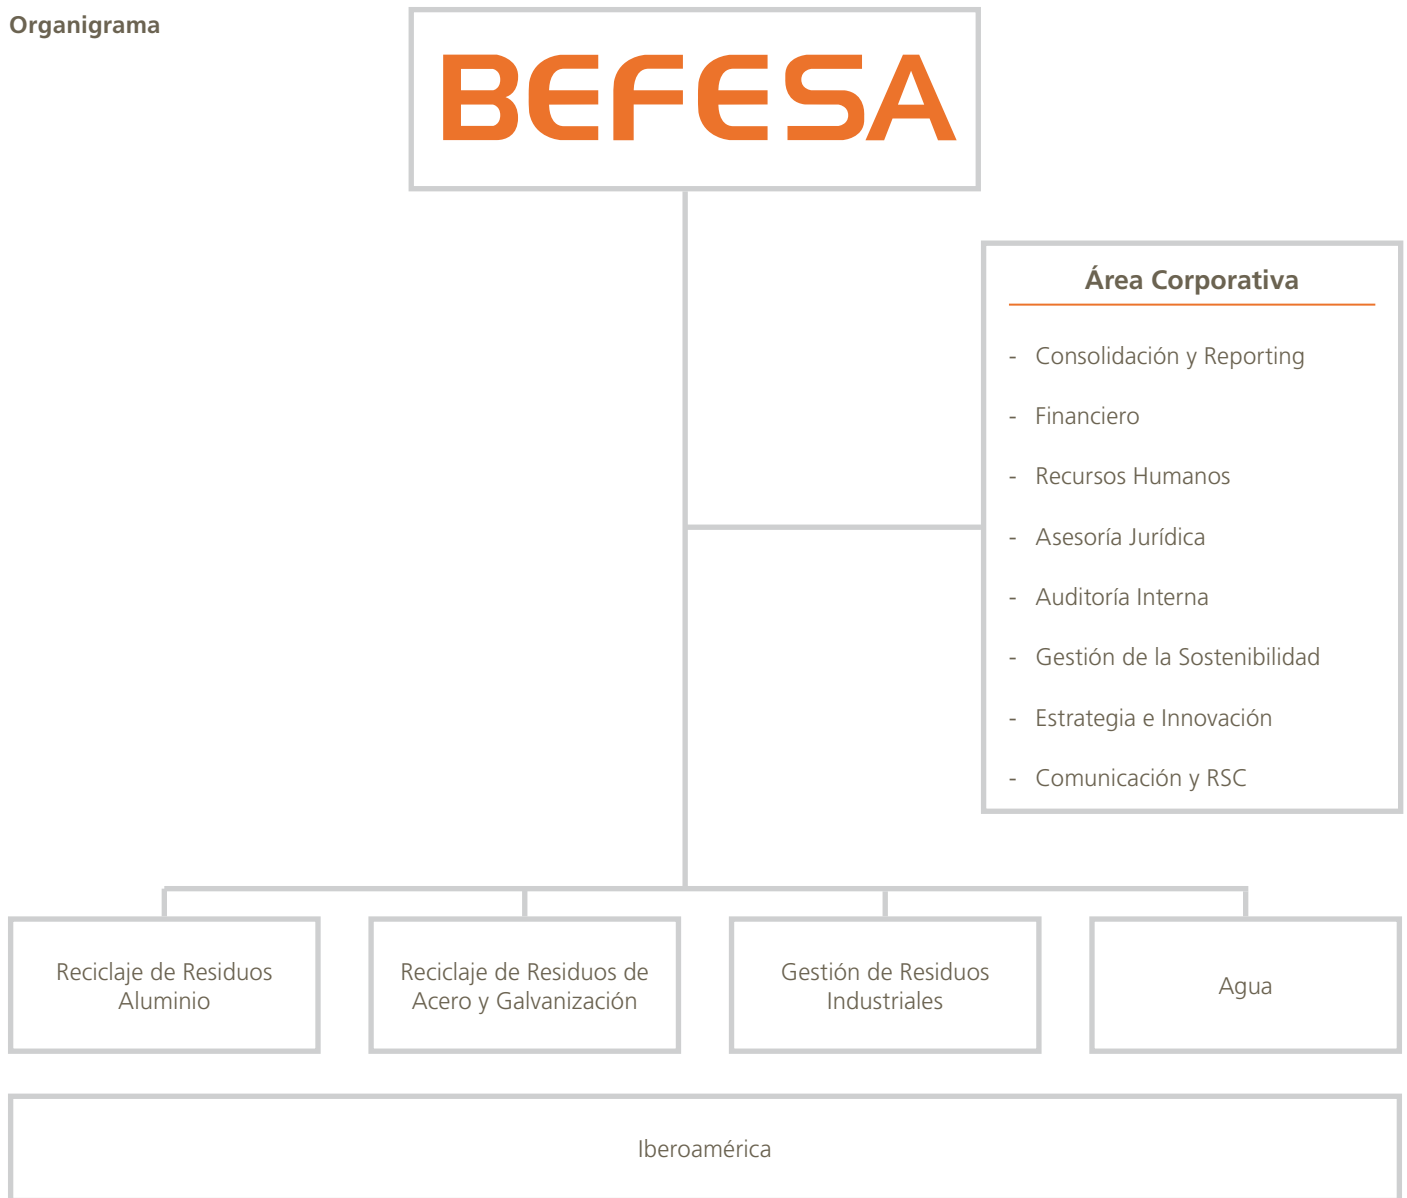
Organigrama

BEFESA

Área Corporativa

- Consolidación y Reporting
- Financiero
- Recursos Humanos
- Asesoría Jurídica
- Auditoría Interna
- Gestión de la Sostenibilidad
- Estrategia e Innovación
- Comunicación y RSC

Reciclaje de Residuos Aluminio

Reciclaje de Residuos de Acero y Galvanización

Gestión de Residuos Industriales

Agua

Iberoamérica